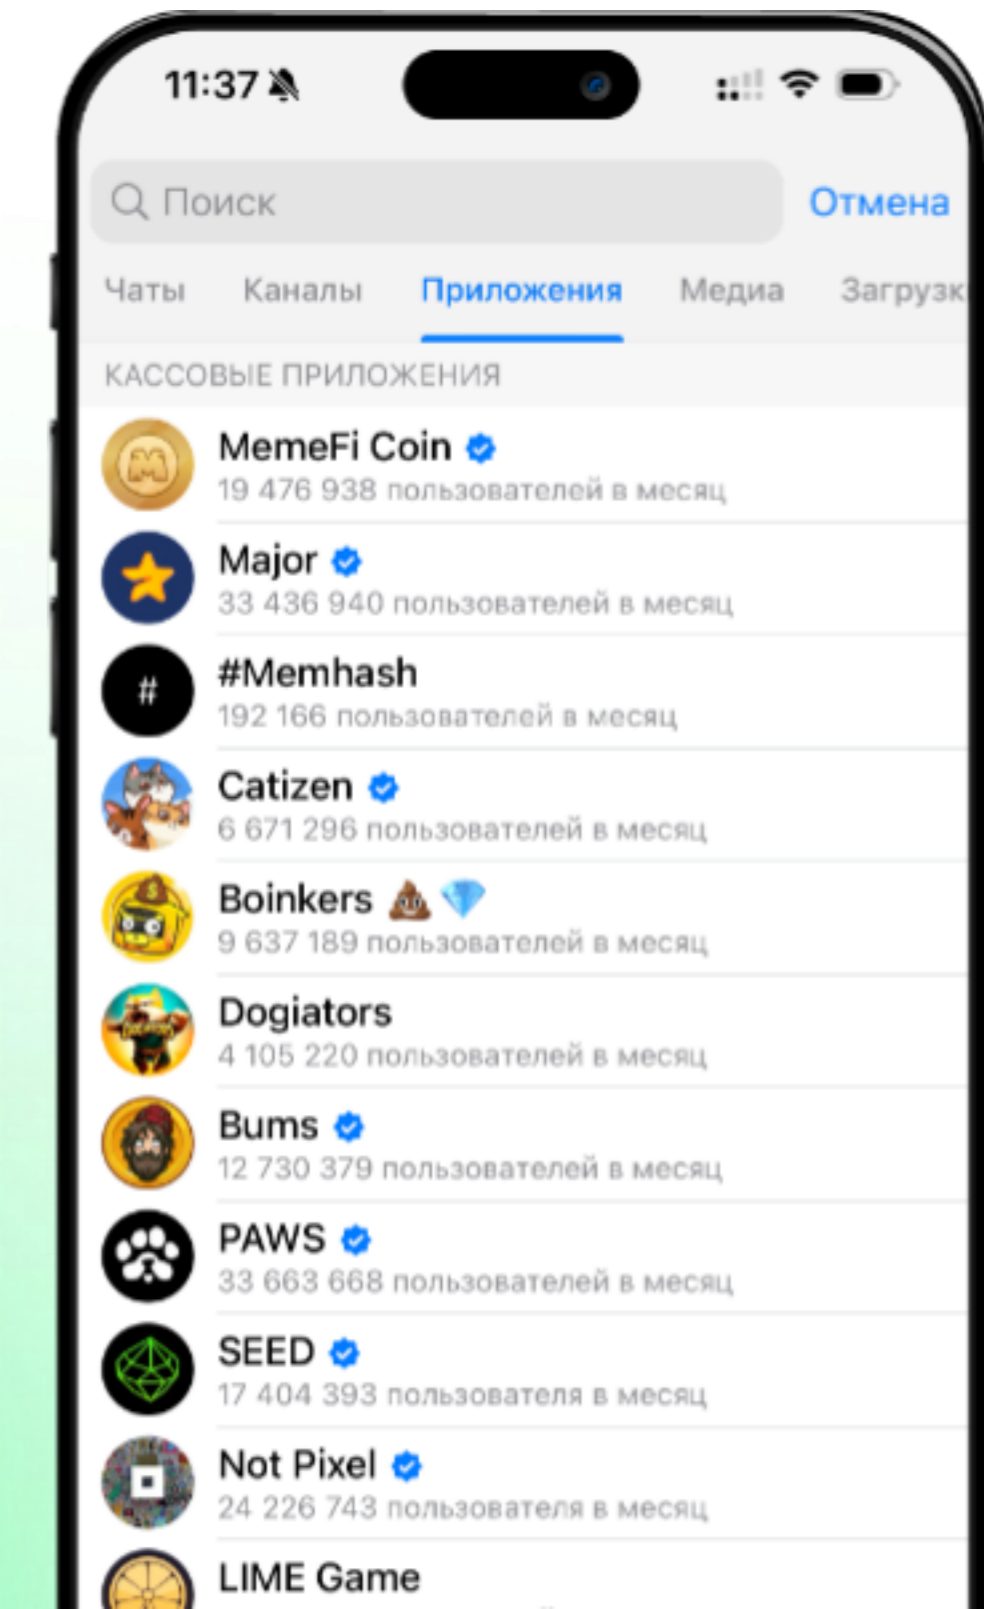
11:37

Поиск

Отмена

Чаты Каналы Приложения Медиа Загрузк

КАССОВЫЕ ПРИЛОЖЕНИЯ

MemeFi Coin
19 476 938 пользователей в месяц

Major
33 436 940 пользователей в месяц

#Memhash
192 166 пользователей в месяц

Catizen
6 671 296 пользователей в месяц

Boinkers 💩💎
9 637 189 пользователей в месяц

Dogiators
4 105 220 пользователей в месяц

Bums
12 730 379 пользователей в месяц

PAWS
33 663 668 пользователей в месяц

SEED
17 404 393 пользователя в месяц

Not Pixel
24 226 743 пользователя в месяц

LIME Game